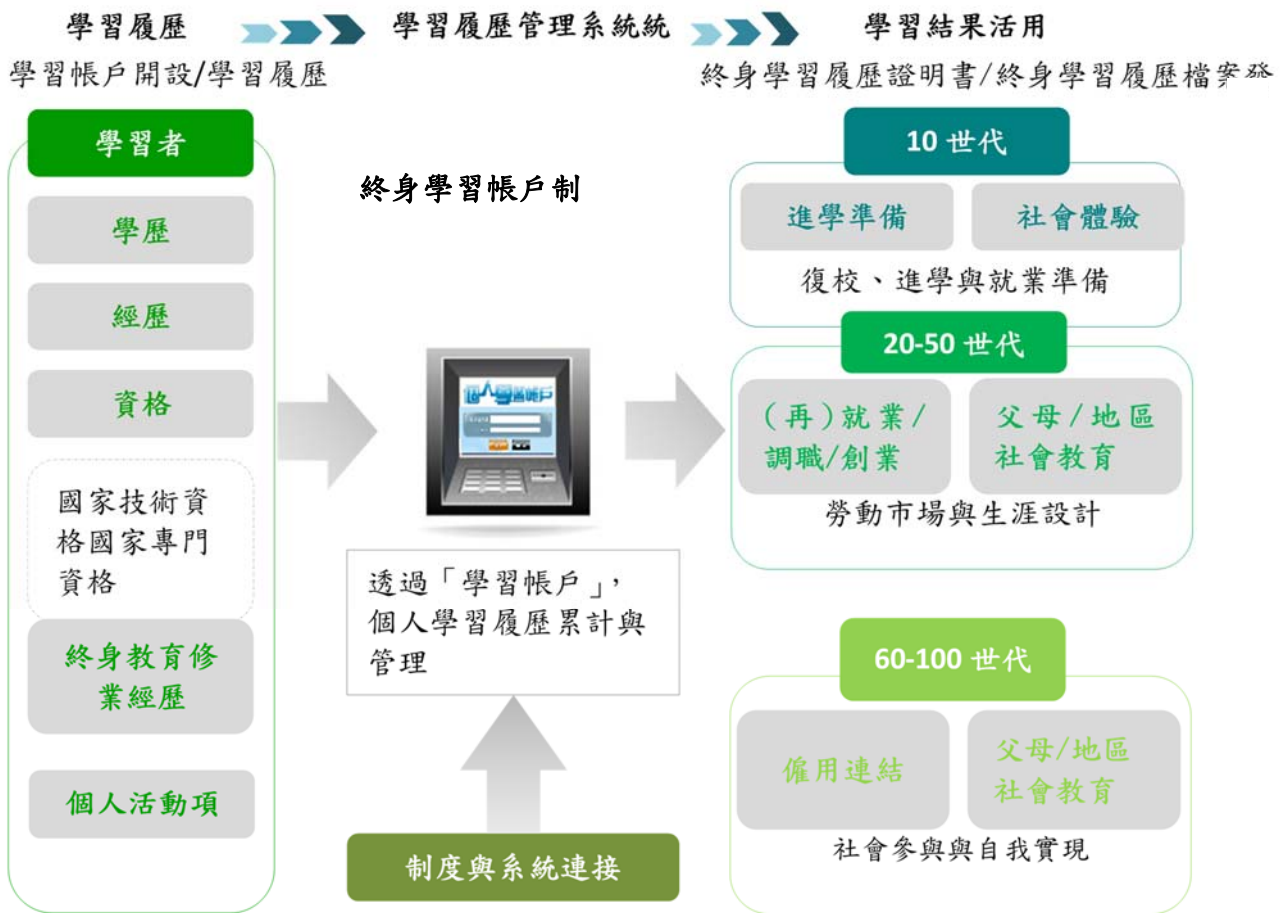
學習履歷 學習履歷管理系統統 學習結果活用

學習帳戶開設/學習履歷

終身學習履歷證明書/終身學習履歷檔案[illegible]

學習者

學歷

經歷

資格

國家技術資格國家專門資格

終身教育修業經歷

個人活動項

終身學習帳戶制

個人學習帳戶

透過「學習帳戶」，個人學習履歷累計與管理

制度與系統連接

10 世代

進學準備

社會體驗

復校、進學與就業準備

20-50 世代

（再）就業/調職/創業

父母/地區社會教育

勞動市場與生涯設計

60-100 世代

僱用連結

父母/地區社會教育

社會參與與自我實現